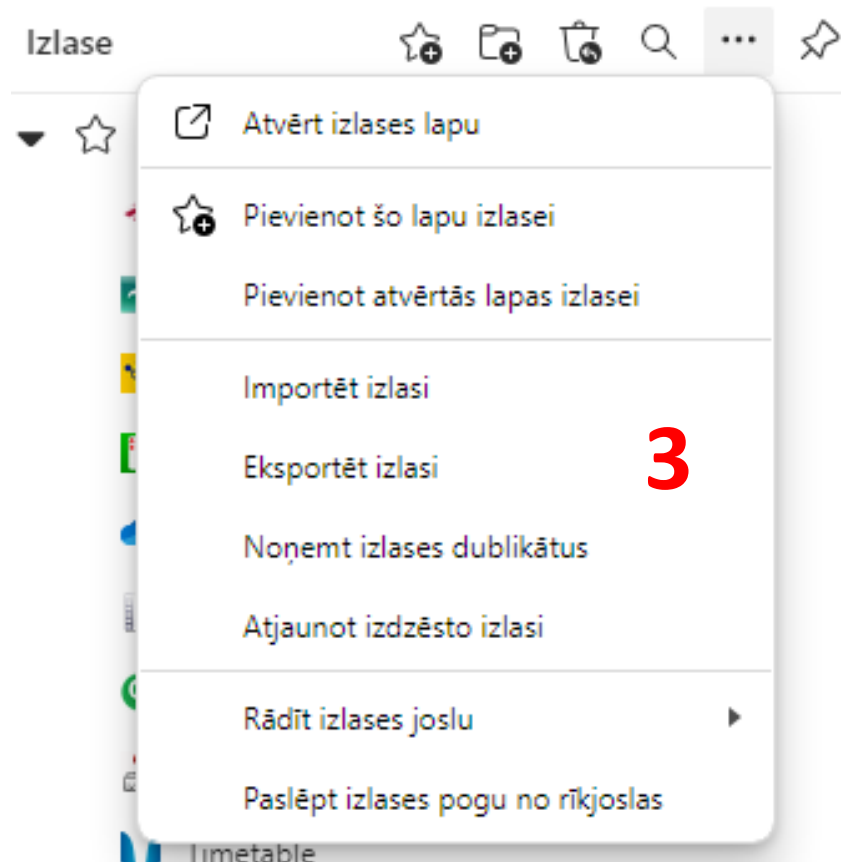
Izlase

Atvērt izlases lapu

Pievienot šo lapu izlasei

Pievienot atvērtās lapas izlasei

Importēt izlasi

Eksportēt izlasi

3

Noņemt izlases dublikātus

Atjaunot izdzēsto izlasi

Rādīt izlases joslu

Paslēpt izlases pogu no rīkjoslas

Timetable